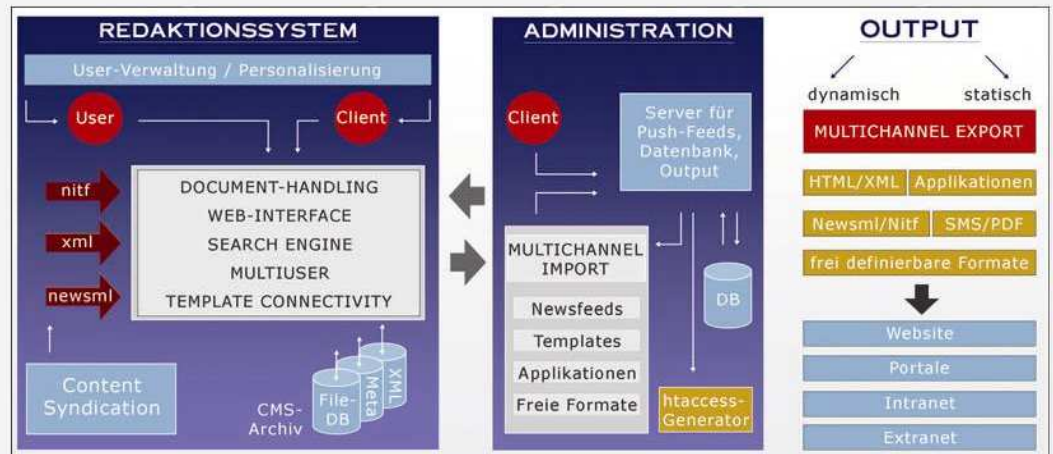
REDAKTIONSSYSTEM

User-Verwaltung / Personalisierung

User

Client

nitf

xml

newsml

DOCUMENT-HANDLING
WEB-INTERFACE
SEARCH ENGINE
MULTIUSER
TEMPLATE CONNECTIVITY

Content Syndication

CMS-Archiv

File-DB

Meta

XML

ADMINISTRATION

Client

Server für Push-Feeds, Datenbank, Output

MULTICHANNEL IMPORT

Newsfeeds

Templates

Applikationen

Freie Formate

DB

htaccess-Generator

OUTPUT

dynamisch

statisch

MULTICHANNEL EXPORT

HTML/XML

Applikationen

Newsml/Nitf

SMS/PDF

frei definierbare Formate

Website

Portale

Intranet

Extranet